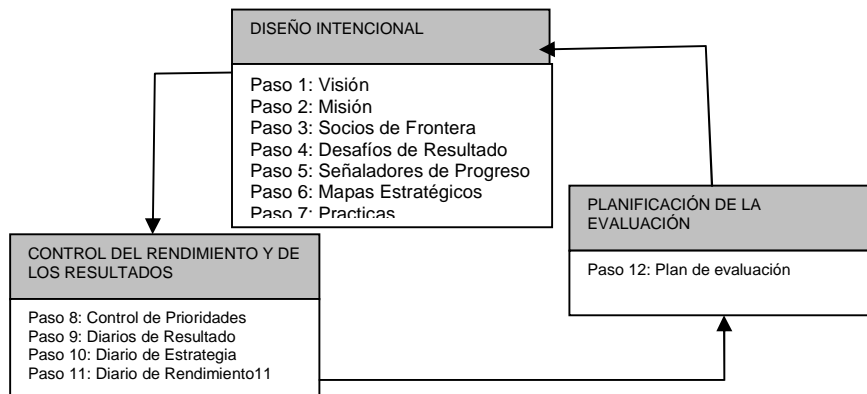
DISEÑO INTENCIONAL

Paso 1: Visión
Paso 2: Misión
Paso 3: Socios de Frontera
Paso 4: Desafíos de Resultado
Paso 5: Señaladores de Progreso
Paso 6: Mapas Estratégicos
Paso 7: Practicas

CONTROL DEL RENDIMIENTO Y DE LOS RESULTADOS

Paso 8: Control de Prioridades
Paso 9: Diarios de Resultado
Paso 10: Diario de Estrategia
Paso 11: Diario de Rendimiento11

PLANIFICACIÓN DE LA EVALUACIÓN

Paso 12: Plan de evaluación